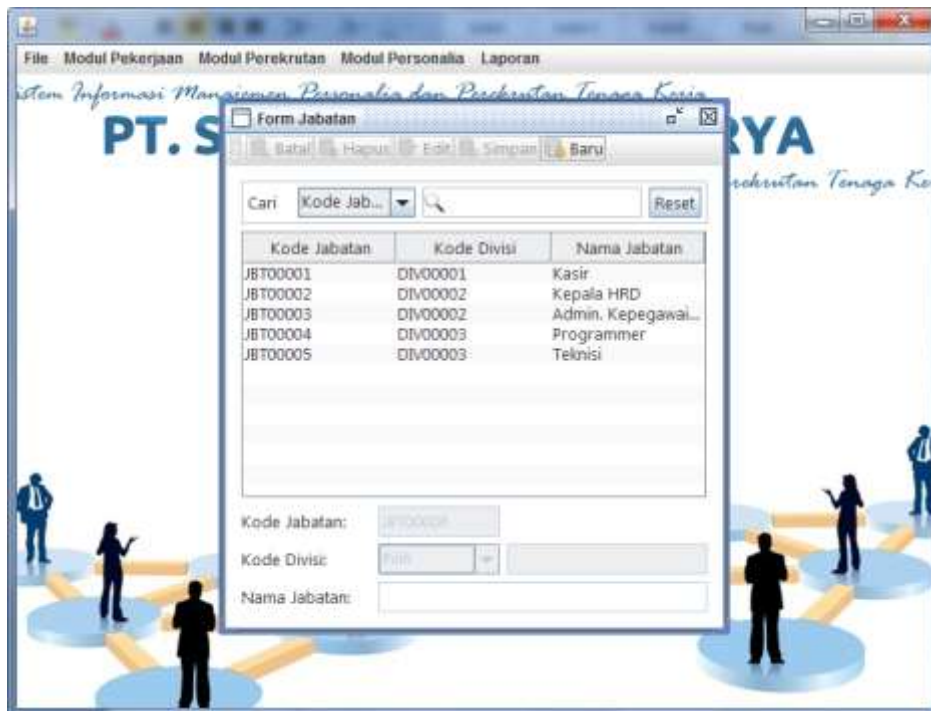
File Modul Pekerjaan Modul Perekrutan Modul Personalia Laporan

istem Informasi Manajemen Personalia dan Perekrutan Tenaga Kerja

PT. S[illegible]RYA

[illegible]ekrutan Tenaga Ke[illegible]

Form Jabatan

Batal Hapus Edit Simpan Baru

Cari Kode Jab... Reset

| Kode Jabatan | Kode Divisi | Nama Jabatan |
|---|---|---|
| JBT00001 | DIV00001 | Kasir |
| JBT00002 | DIV00002 | Kepala HRD |
| JBT00003 | DIV00002 | Admin. Kepegawai... |
| JBT00004 | DIV00003 | Programmer |
| JBT00005 | DIV00003 | Teknisi |

Kode Jabatan: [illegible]

Kode Divisi: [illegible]

Nama Jabatan: